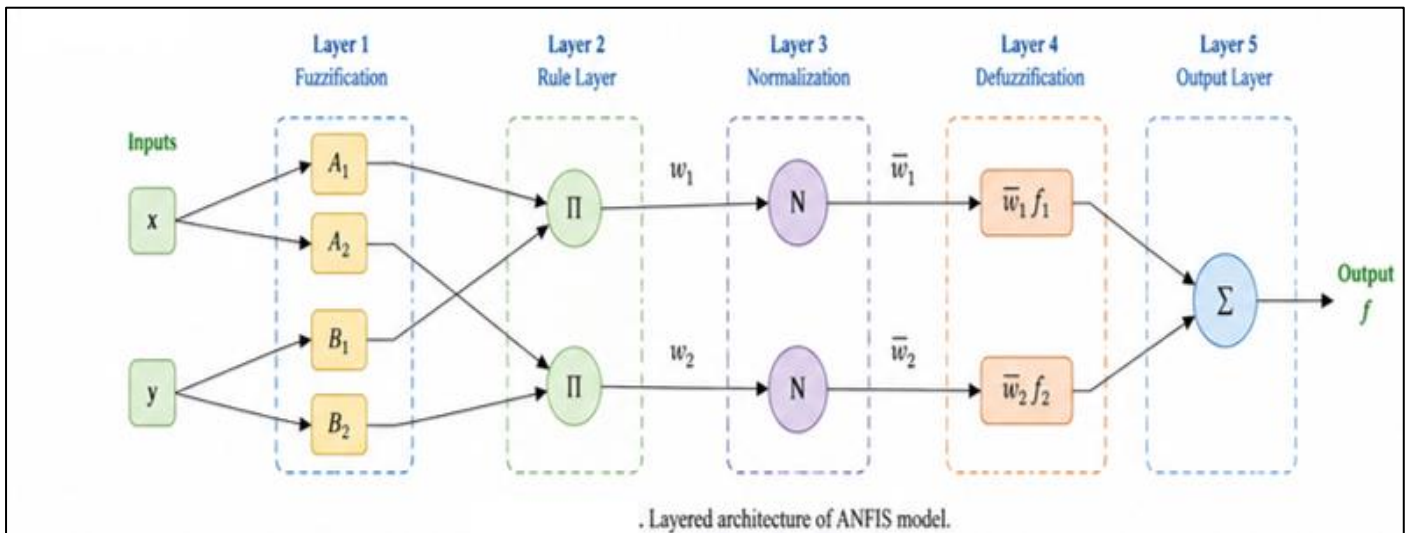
Layer 1
Fuzzification

Layer 2
Rule Layer

Layer 3
Normalization

Layer 4
Defuzzification

Layer 5
Output Layer

Inputs

x

y

$A_1$

$A_2$

$B_1$

$B_2$

$\Pi$

$\Pi$

$w_1$

$w_2$

N

N

$\overline{w}_1$

$\overline{w}_2$

$\overline{w}_1 f_1$

$\overline{w}_2 f_2$

$\Sigma$

Output
$f$

. Layered architecture of ANFIS model.